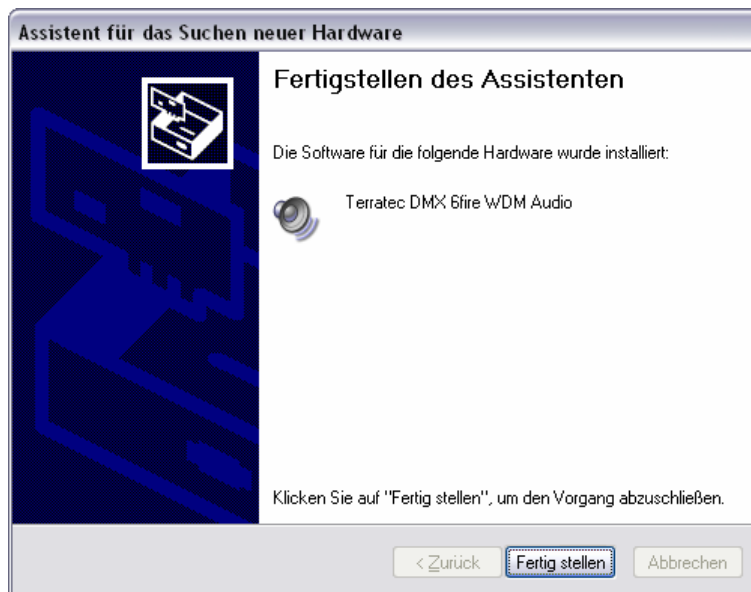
Assistent für das Suchen neuer Hardware

Fertigstellen des Assistenten

Die Software für die folgende Hardware wurde installiert:

Terratec DMX 6fire WDM Audio

Klicken Sie auf "Fertig stellen", um den Vorgang abzuschließen.

< Zurück
Fertig stellen
Abbrechen